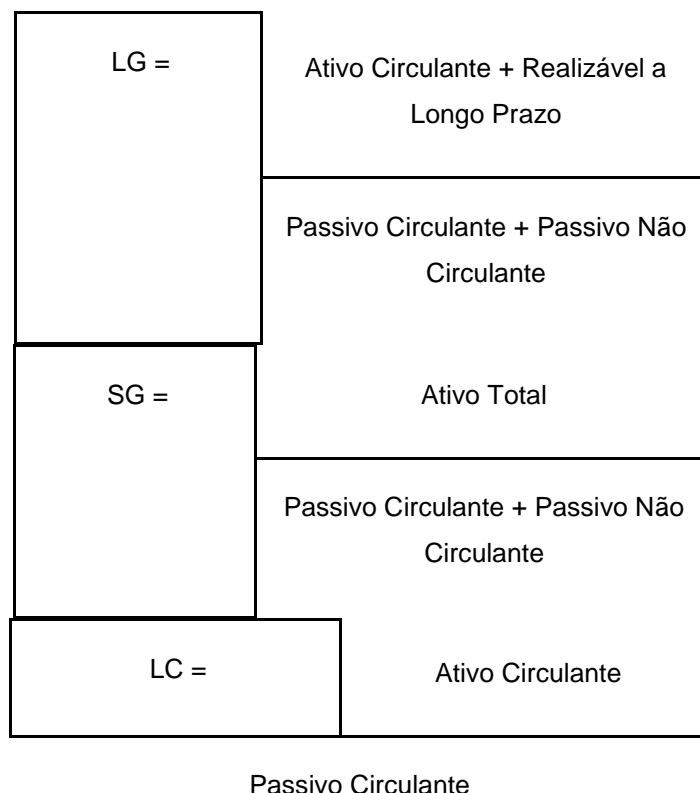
LG =

Ativo Circulante + Realizável a Longo Prazo

Passivo Circulante + Passivo Não Circulante

SG =

Ativo Total

Passivo Circulante + Passivo Não Circulante

LC =

Ativo Circulante

Passivo Circulante